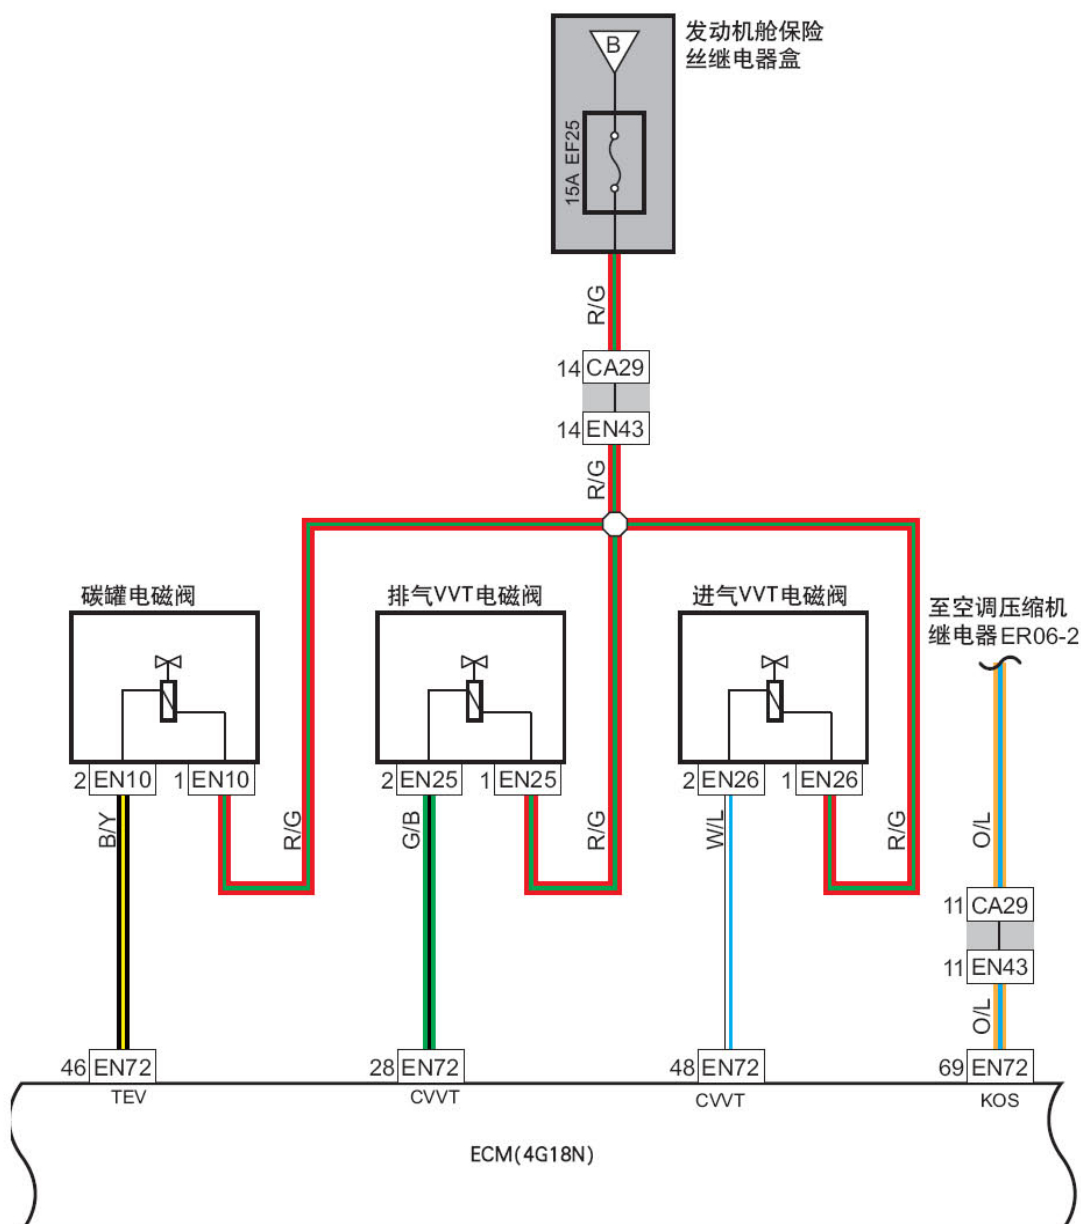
发动机舱保险丝继电器盒

B

15A EF25

R/G

14 CA29

14 EN43

R/G

碳罐电磁阀

排气VVT电磁阀

进气VVT电磁阀

至空调压缩机继电器ER06-2

2 EN10

1 EN10

2 EN25

1 EN25

2 EN26

1 EN26

B/Y

R/G

G/B

R/G

W/L

R/G

O/L

11 CA29

11 EN43

O/L

46 EN72

28 EN72

48 EN72

69 EN72

TEV

CVVT

CVVT

KOS

ECM(4G18N)